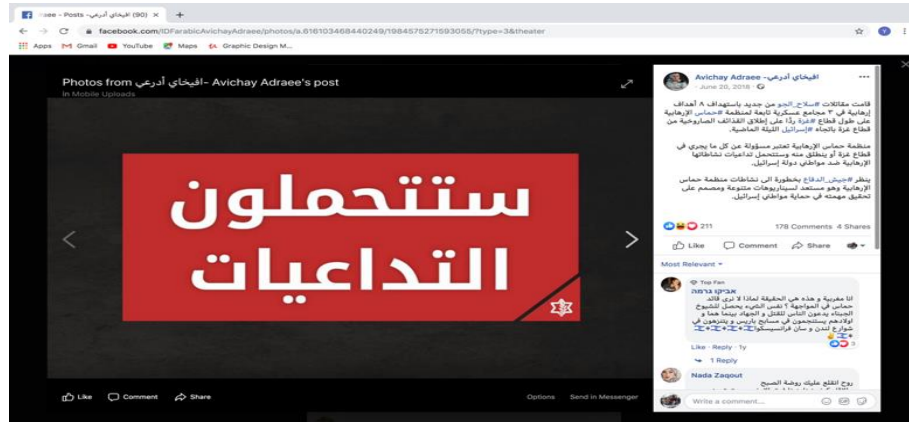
(90) افيخاي أدرعي - Posts ×
facebook.com/IDFarabicAvichayAdraee/photos/a.616103468440249/1984575271593055/?type=3&theater
Apps Gmail YouTube Maps Graphic Design M...

Photos from افيخاي أدرعي - Avichay Adraee's post
in Mobile Uploads

ستتحملون التداعيات

Like Comment Share Options Send in Messenger

افيخاي أدرعي - Avichay Adraee
June 20, 2018

قامت مقاتلات #سلاح_الجو من جديد باستهداف ٨ أهداف إرهابية في ٣ مجامع عسكرية تابعة لمنظمة #حماس الإرهابية على طول قطاع #غزة ردًا على إطلاق القذائف الصاروخية من قطاع غزة باتجاه #إسرائيل الليلة الماضية.

منظمة حماس الإرهابية تعتبر مسؤولة عن كل ما يجري في قطاع غزة أو ينطلق منه وستتحمل تداعيات نشاطاتها الإرهابية ضد مواطني دولة إسرائيل.

ينظر #جيش_الدفاع بخطورة الى نشاطات منظمة حماس الإرهابية وهو مستعد لسيناريوهات متنوعة ومصمم على تحقيق مهمته في حماية مواطني إسرائيل.

211 178 Comments 4 Shares

Like Comment Share

Most Relevant

Top Fan
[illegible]
انا مغربية و هذه هي الحقيقة لماذا لا نرى قائد حماس في المواجهة ؟ نفس الشيء يحصل للشيوخ الجبناء يدعون الناس للقتال و الجهاد بينما هما و اولادهم يستمتعون في مسابح باريس و يتنزهون في شوارع لندن و سان فرانسيسكو
Like · Reply · 1y 3
1 Reply

Nada Zaqout
روح انقلع عليك روضة الصبح
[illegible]

Write a comment...